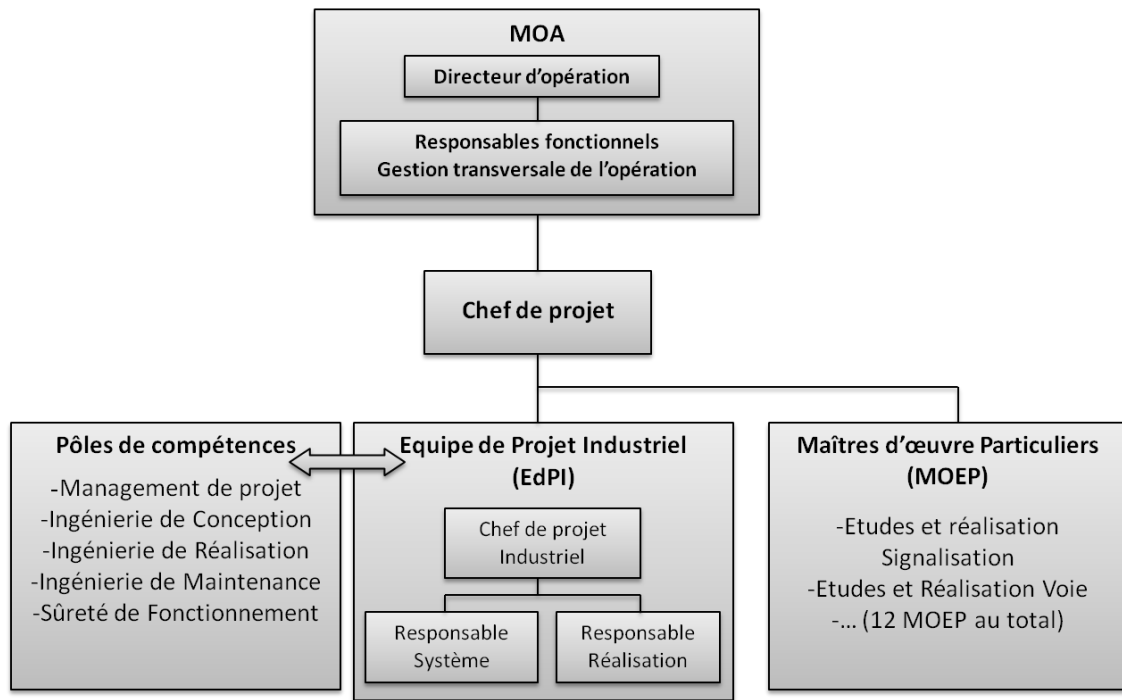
MOA

Directeur d'opération

Responsables fonctionnels
Gestion transversale de l'opération

Chef de projet

Pôles de compétences
-Management de projet
-Ingénierie de Conception
-Ingénierie de Réalisation
-Ingénierie de Maintenance
-Sûreté de Fonctionnement

Equipe de Projet Industriel (EdPI)

Chef de projet Industriel

Responsable Système

Responsable Réalisation

Maîtres d'œuvre Particuliers (MOEP)

-Etudes et réalisation Signalisation
-Etudes et Réalisation Voie
-… (12 MOEP au total)